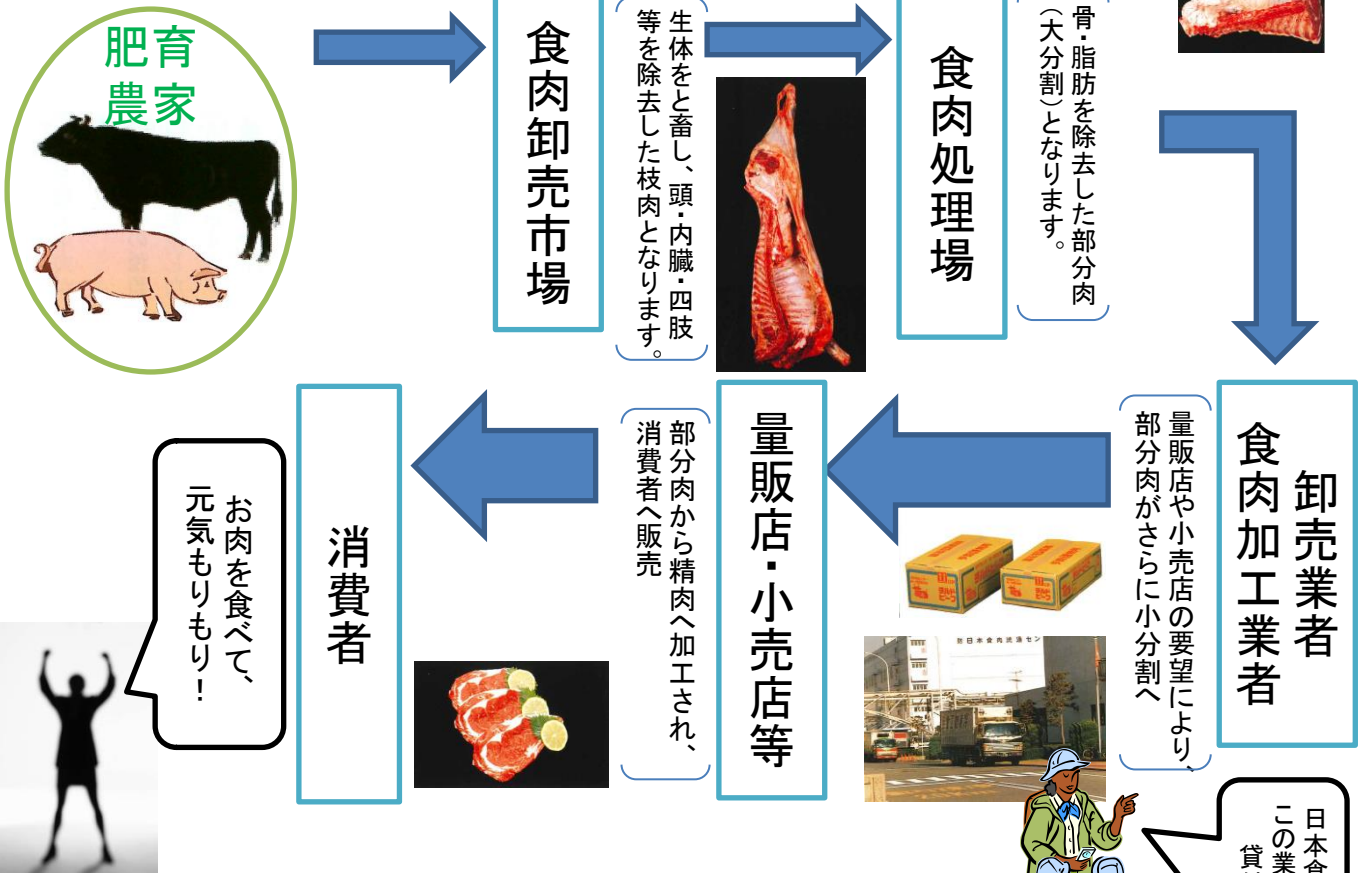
肥育
農家

食肉卸売市場

生体をと畜し、頭・内臓・四肢等を除去した枝肉となります。

食肉処理場

骨・脂肪を除去した部分肉（大分割）となります。

卸売業者
食肉加工業者

量販店や小売店の要望により、部分肉がさらに小分割へ

量販店・小売店等

部分肉から精肉へ加工され、消費者へ販売

消費者

お肉を食べて、元気もりもり！

日本食
この業
貸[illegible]